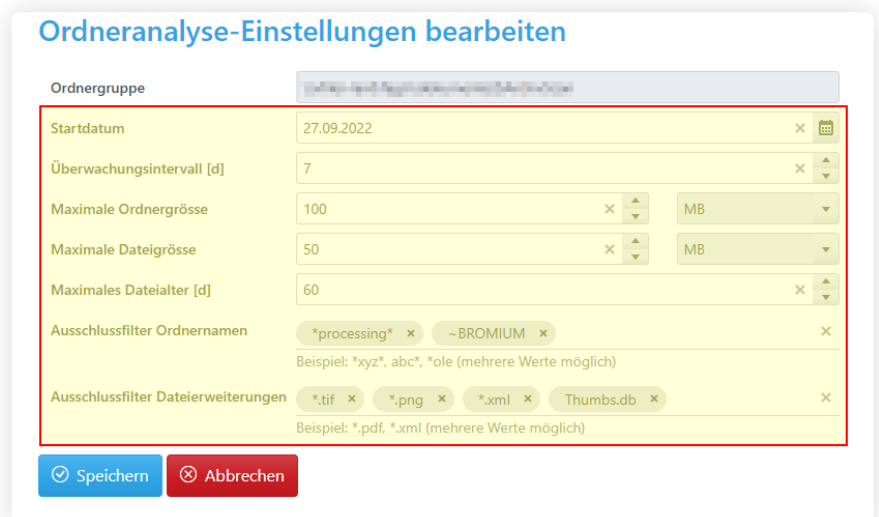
Ordneranalyse-Einstellungen bearbeiten

Ordnergruppe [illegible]

Startdatum 27.09.2022 ×

Überwachungsintervall [d] 7 ×

Maximale Ordnergrösse 100 × MB

Maximale Dateigrösse 50 × MB

Maximales Dateialter [d] 60 ×

Ausschlussfilter Ordnernamen *processing* × ~BROMIUM × ×
Beispiel: *xyz*, abc*, *ole (mehrere Werte möglich)

Ausschlussfilter Dateierweiterungen *.tif × *.png × *.xml × Thumbs.db × ×
Beispiel: *.pdf, *.xml (mehrere Werte möglich)

Speichern Abbrechen